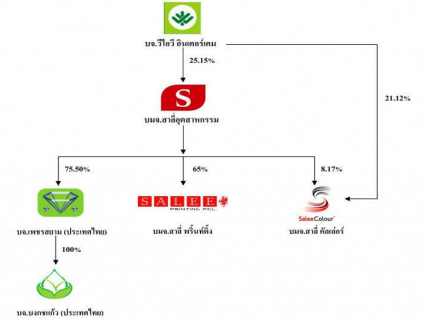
บจ.วีไอวี อินเตอร์เทรด

25.15%

21.12%

S

บมจ.สาลี่อุตสาหกรรม

75.50%

65%

8.17%

SALEE PRINTING PCL.

Salee Colour

บจ.เพชรสยาม (ประเทศไทย)

บมจ.สาลี่ พริ้นท์ติ้ง

บมจ.สาลี่ คัลเล่อร์

100%

บจ.บงกชแก้ว (ประเทศไทย)